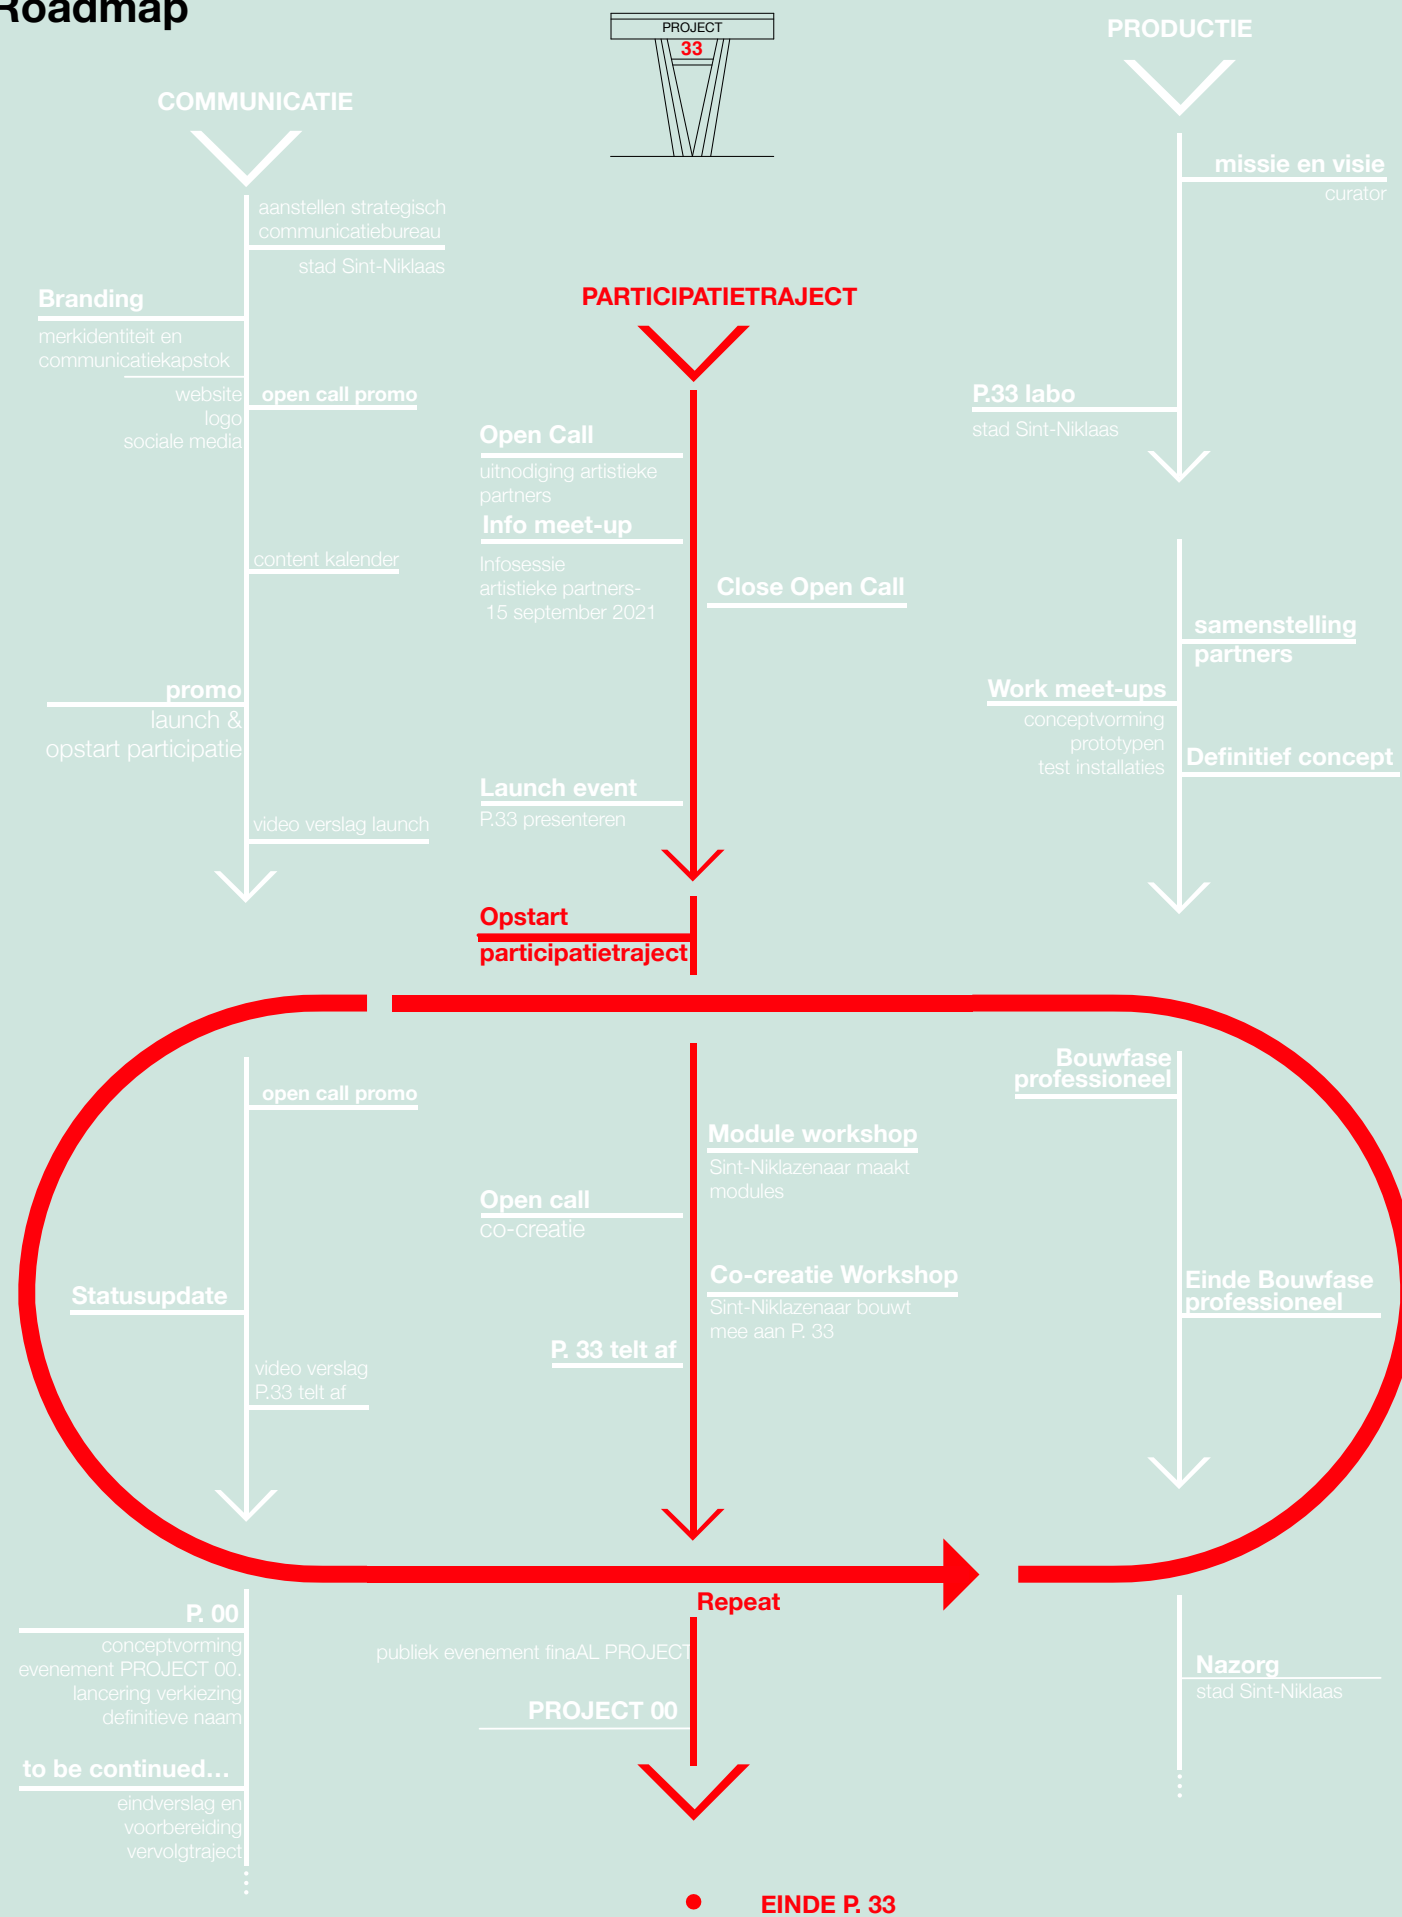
Roadmap

PROJECT 33

COMMUNICATIE

PRODUCTIE

aanstellen strategisch communicatiebureau
stad Sint-Niklaas

missie en visie
curator

Branding
merkidentiteit en communicatiekapstok

PARTICIPATIETRAJECT

website
logo
sociale media

open call promo

P.33 labo
stad Sint-Niklaas

Open Call
uitnodiging artistieke partners

Info meet-up
Infosessie artistieke partners- 15 september 2021

content kalender

Close Open Call

samenstelling partners

promo
launch & opstart participatie

Work meet-ups
conceptvorming
prototypen
test installaties

Definitief concept

Launch event
P.33 presenteren

video verslag launch

Opstart participatietraject

Bouwfase professioneel

open call promo

Module workshop
Sint-Niklazenaar maakt modules

Open call
co-creatie

Co-creatie Workshop
Sint-Niklazenaar bouwt mee aan P. 33

Statusupdate

Einde Bouwfase professioneel

P. 33 telt af

video verslag P.33 telt af

Repeat

P. 00
conceptvorming evenement PROJECT 00.
lancering verkiezing definitieve naam

publiek evenement finaAL PROJECT

PROJECT 00

Nazorg
stad Sint-Niklaas

to be continued...
eindverslag en voorbereiding vervolgtraject

EINDE P. 33